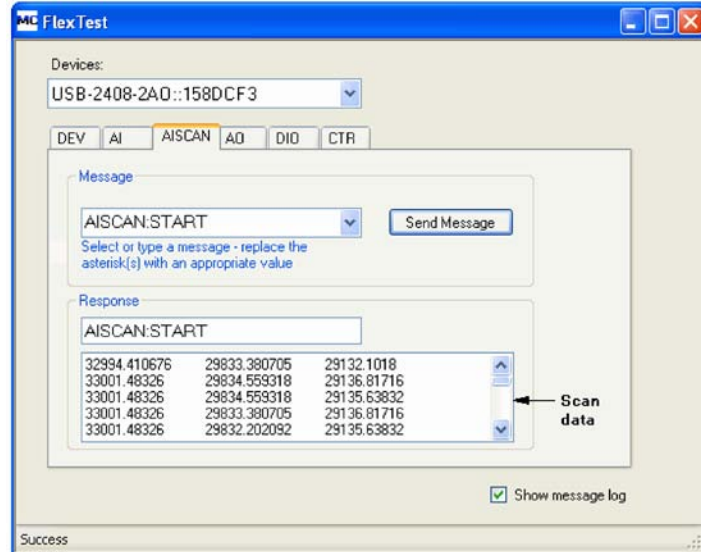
MC FlexTest

Devices:

USB-2408-2AO::158DCF3

DEV | AI | AISCAN | AO | DIO | CTR

Message

AISCAN:START

Send Message

Select or type a message - replace the asterisk(s) with an appropriate value

Response

AISCAN:START

| | | |
|---|---|---|
| 32994.410676 | 29833.380705 | 29132.1018 |
| 33001.48326 | 29834.559318 | 29136.81716 |
| 33001.48326 | 29834.559318 | 29135.63832 |
| 33001.48326 | 29833.380705 | 29136.81716 |
| 33001.48326 | 29832.202092 | 29135.63832 |

Scan data

Show message log

Success